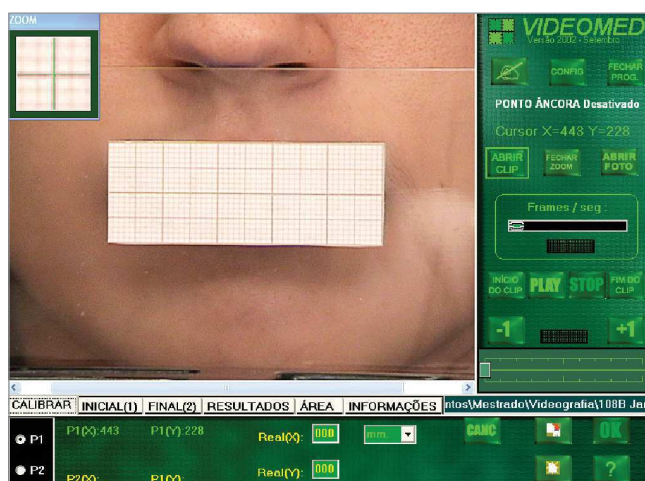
ZOOM

VIDEOMED
Versão 2002 - Setembro

CONFIG
FECHAR PROG.

PONTO ÂNCORA Desativado

Cursor X=443 Y=228

ABRIR CLIP
FECHAR ZOOM
ABRIR FOTO

Frames / seg

INÍCIO DO CLIP
PLAY
STOP
FIM DO CLIP

-1
+1

CALIBRAR | INICIAL(1) | FINAL(2) | RESULTADOS | ÁREA | INFORMAÇÕES | ntos\Mestrado\Videografia\108B Ja

P1
P1(X):443
P1(Y):228
Real(X): 000
mm.
CANC
OK

P2
P2(X):
P1(Y):
Real(Y): 000
?